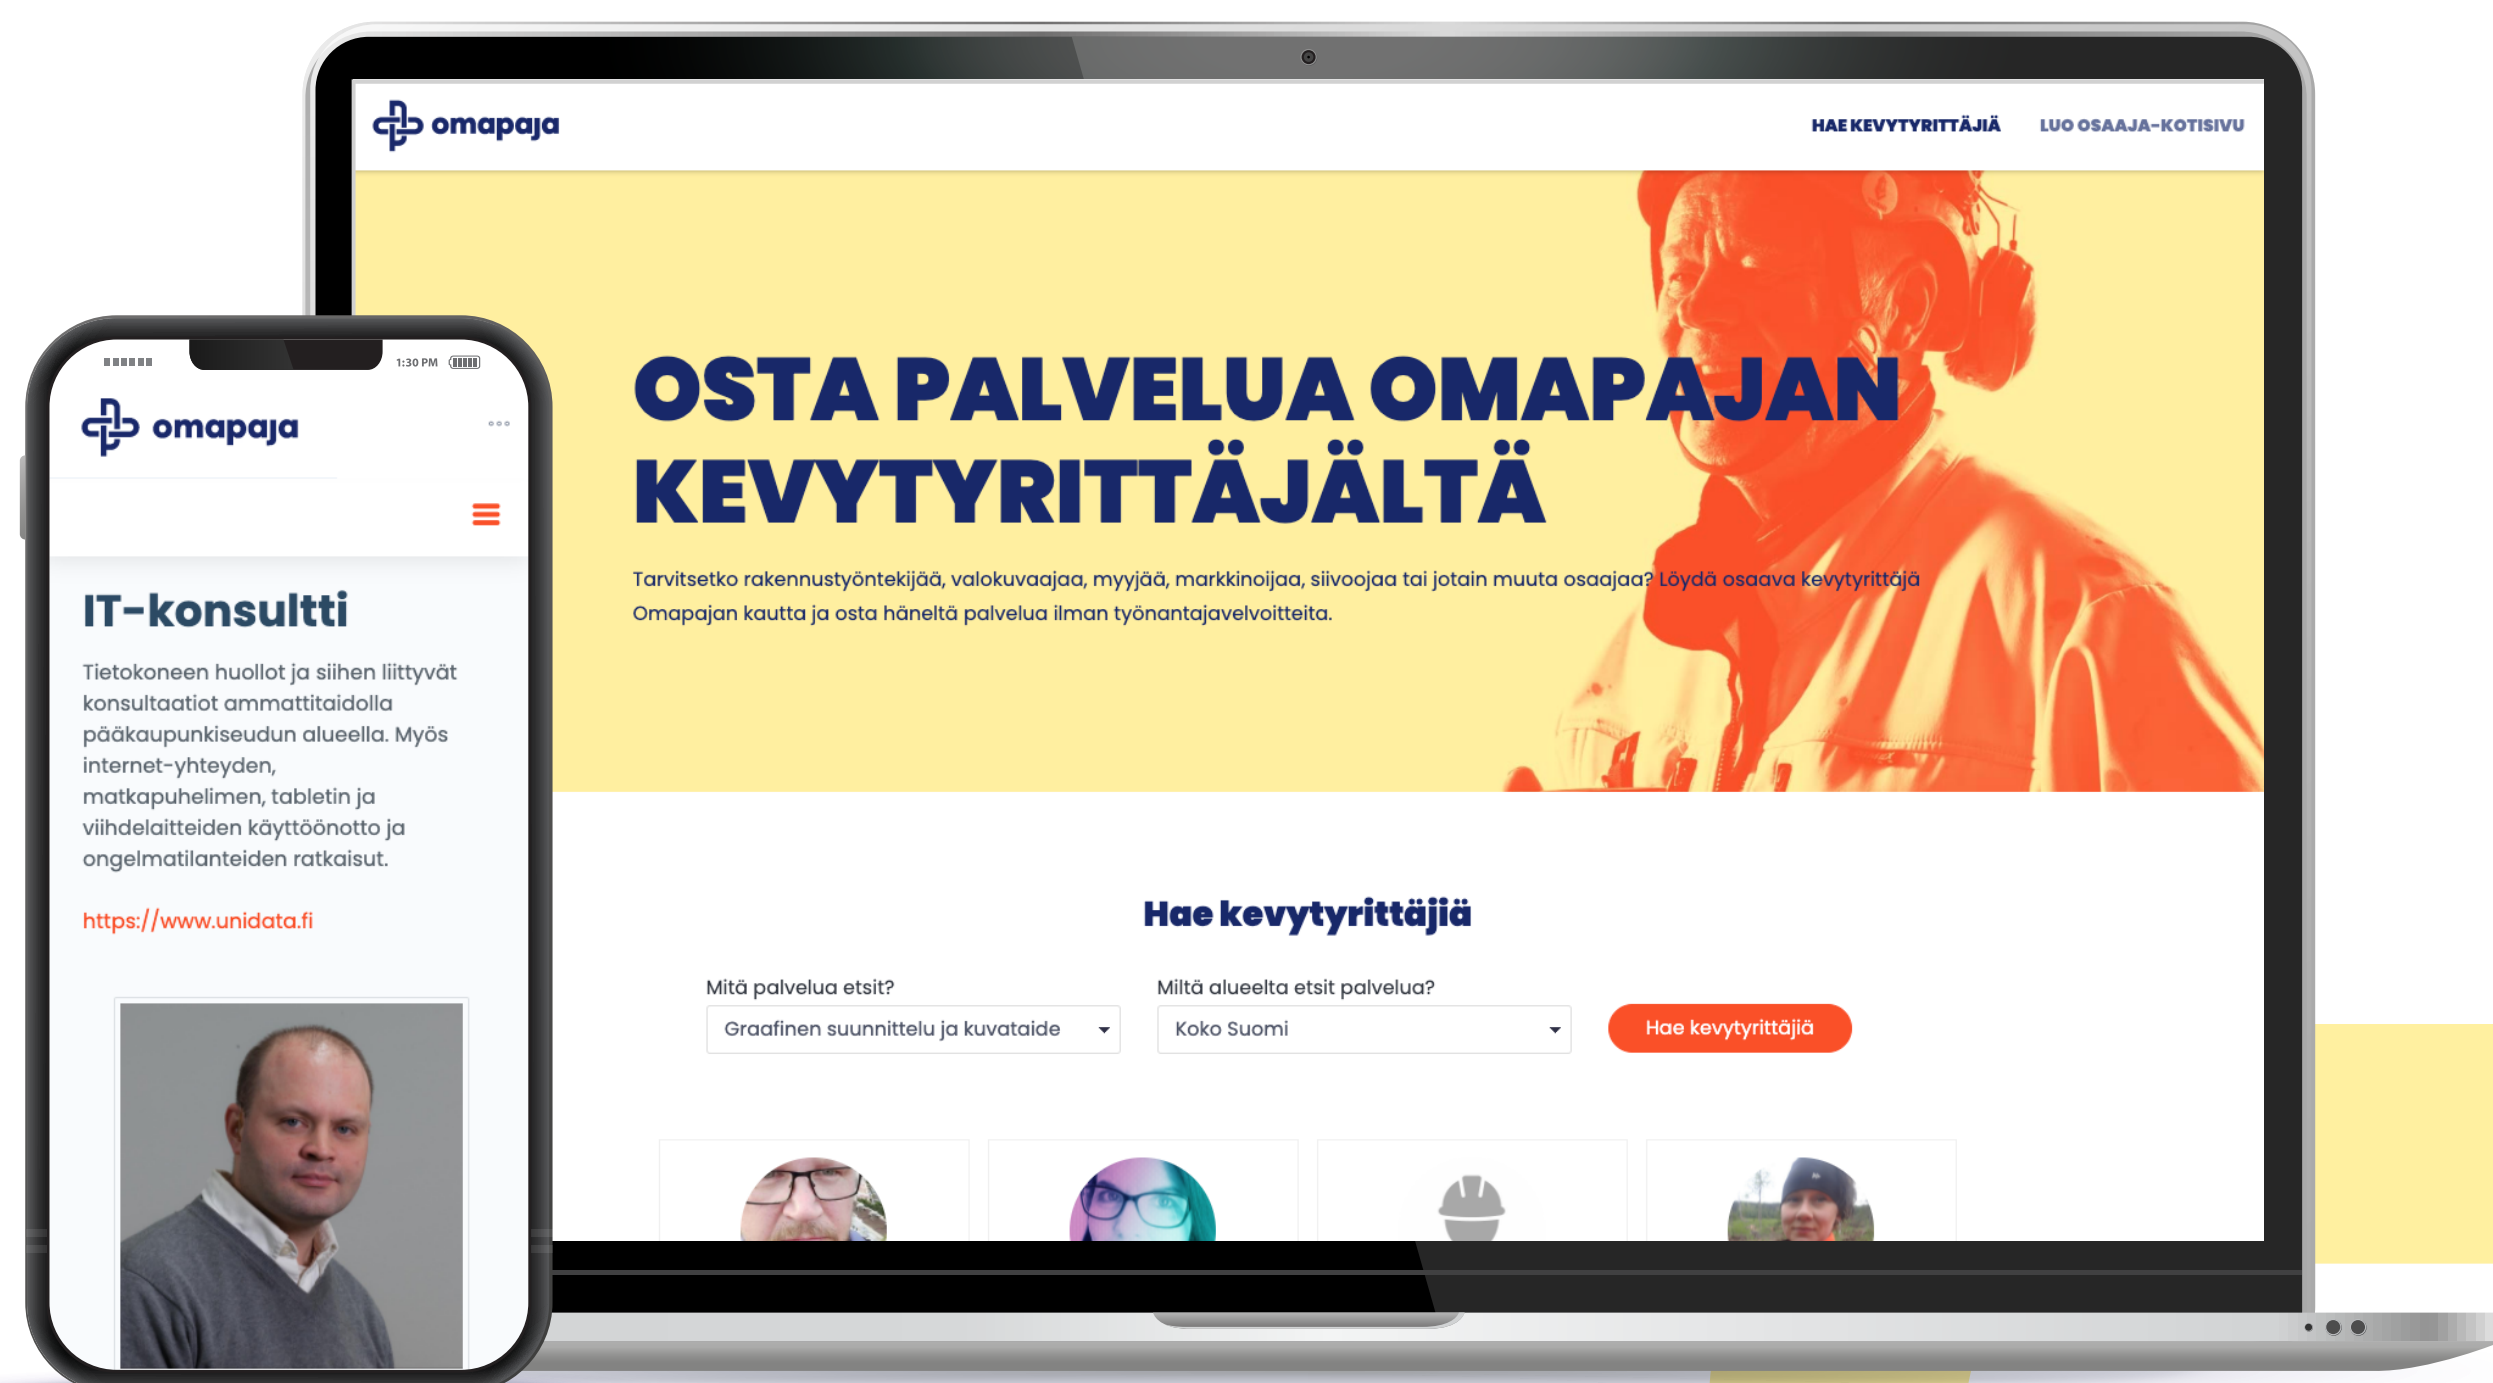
omapaja

HAE KEVYTYRITTÄJIÄ LUO OSAAJA-KOTISIVU

OSTA PALVELUA OMAPAJAN KEVYTYRITTÄJÄLTÄ

Tarvitsetko rakennustyöntekijää, valokuvaajaa, myyjää, markkinoijaa, siivoojaa tai jotain muuta osaajaa? Löydä osaava kevytyrittäjä Omapajan kautta ja osta häneltä palvelua ilman työnantajavelvoitteita.

Hae kevytyrittäjiä

Mitä palvelua etsit?
Graafinen suunnittelu ja kuvataide

Miltä alueelta etsit palvelua?
Koko Suomi

Hae kevytyrittäjiä

1:30 PM

omapaja

IT-konsultti

Tietokoneen huollot ja siihen liittyvät konsultaatiot ammattitaidolla pääkaupunkiseudun alueella. Myös internet-yhteyden, matkapuhelimen, tabletin ja viihdelaitteiden käyttöönotto ja ongelmatilanteiden ratkaisut.

https://www.unidata.fi